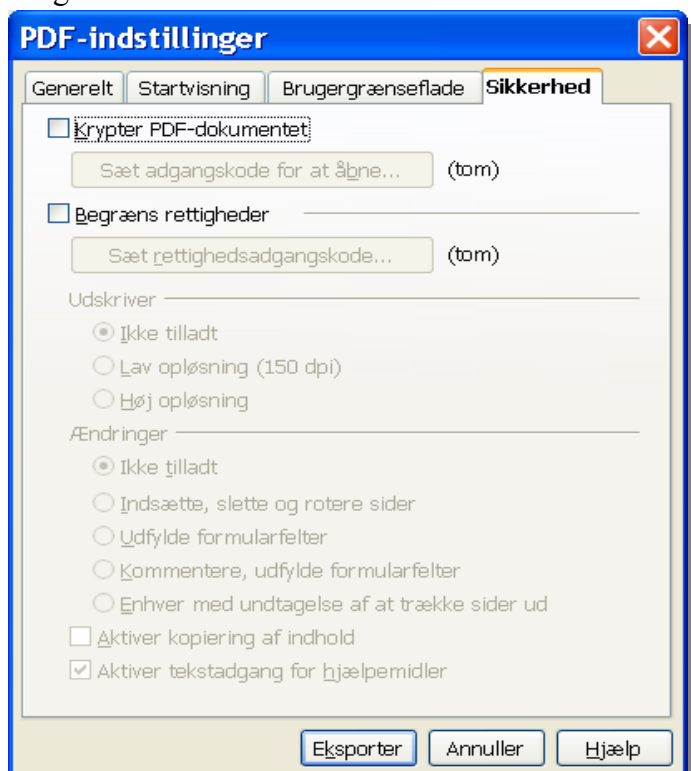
PDF-indstillinger

Generelt | Startvisning | Brugergrænseflade | Sikkerhed

Krypter PDF-dokumentet

Sæt adgangskode for at åbne... (tom)

Begræns rettigheder

Sæt rettighedsadgangskode... (tom)

Udskriver

Ikke tilladt

Lav opløsning (150 dpi)

Høj opløsning

Ændringer

Ikke tilladt

Indsætte, slette og rotere sider

Udfylde formularfelter

Kommentere, udfylde formularfelter

Enhver med undtagelse af at trække sider ud

Aktiver kopiering af indhold

Aktiver tekstadgang for hjælpemidler

Eksporter | Annuller | Hjælp